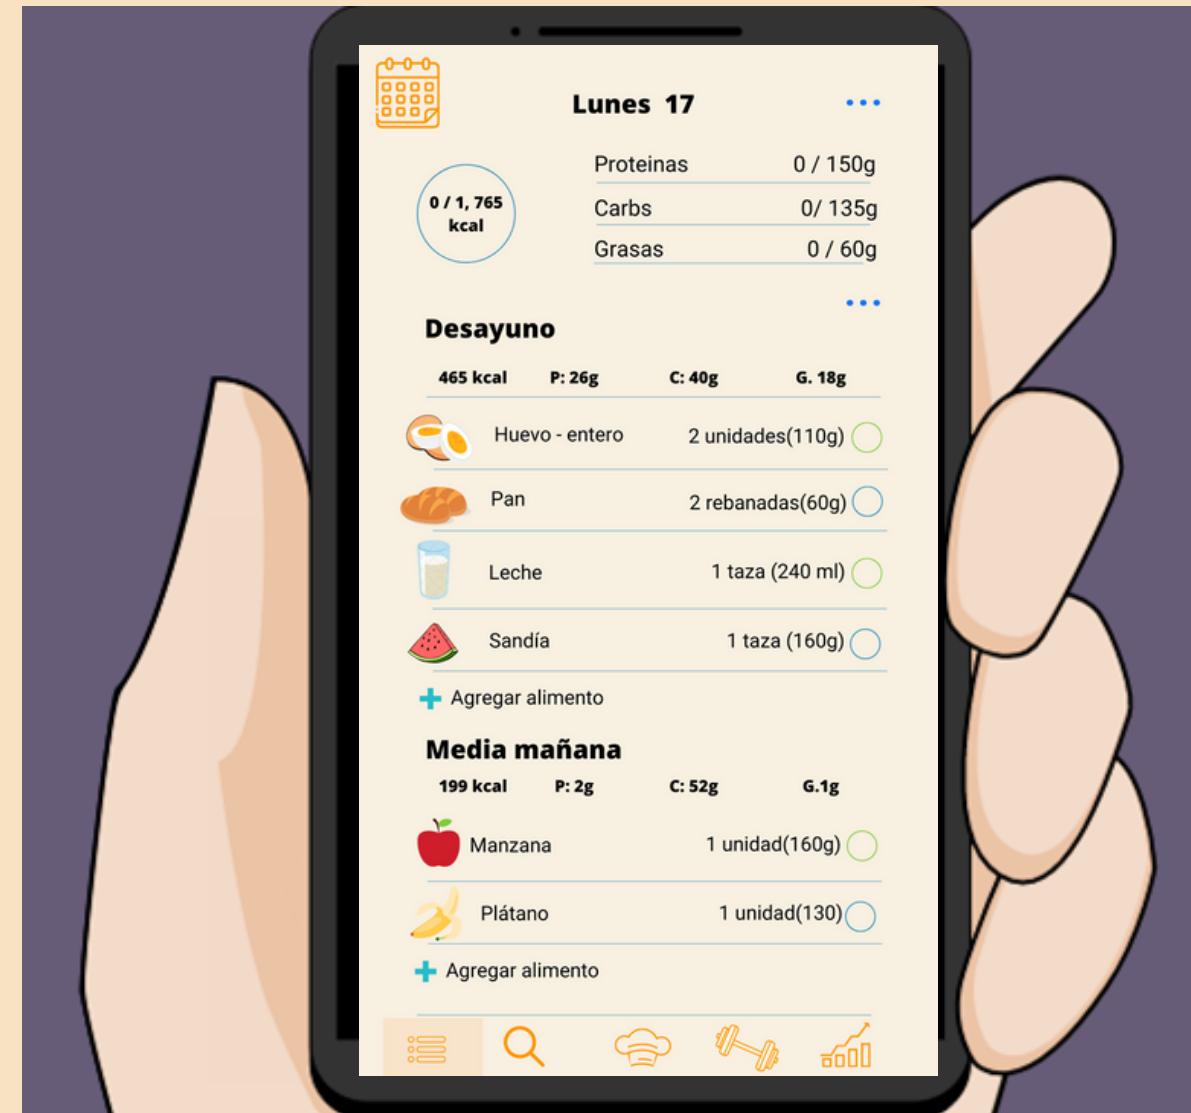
Lunes 17

0 / 1, 765 kcal

| Proteinas | 0 / 150g |
|---|---|
| Carbs | 0/ 135g |
| Grasas | 0 / 60g |

Desayuno

465 kcal P: 26g C: 40g G. 18g

| Huevo - entero | 2 unidades(110g) |
|---|---|
| Pan | 2 rebanadas(60g) |
| Leche | 1 taza (240 ml) |
| Sandía | 1 taza (160g) |

Agregar alimento

Media mañana

199 kcal P: 2g C: 52g G.1g

| Manzana | 1 unidad(160g) |
|---|---|
| Plátano | 1 unidad(130) |

Agregar alimento